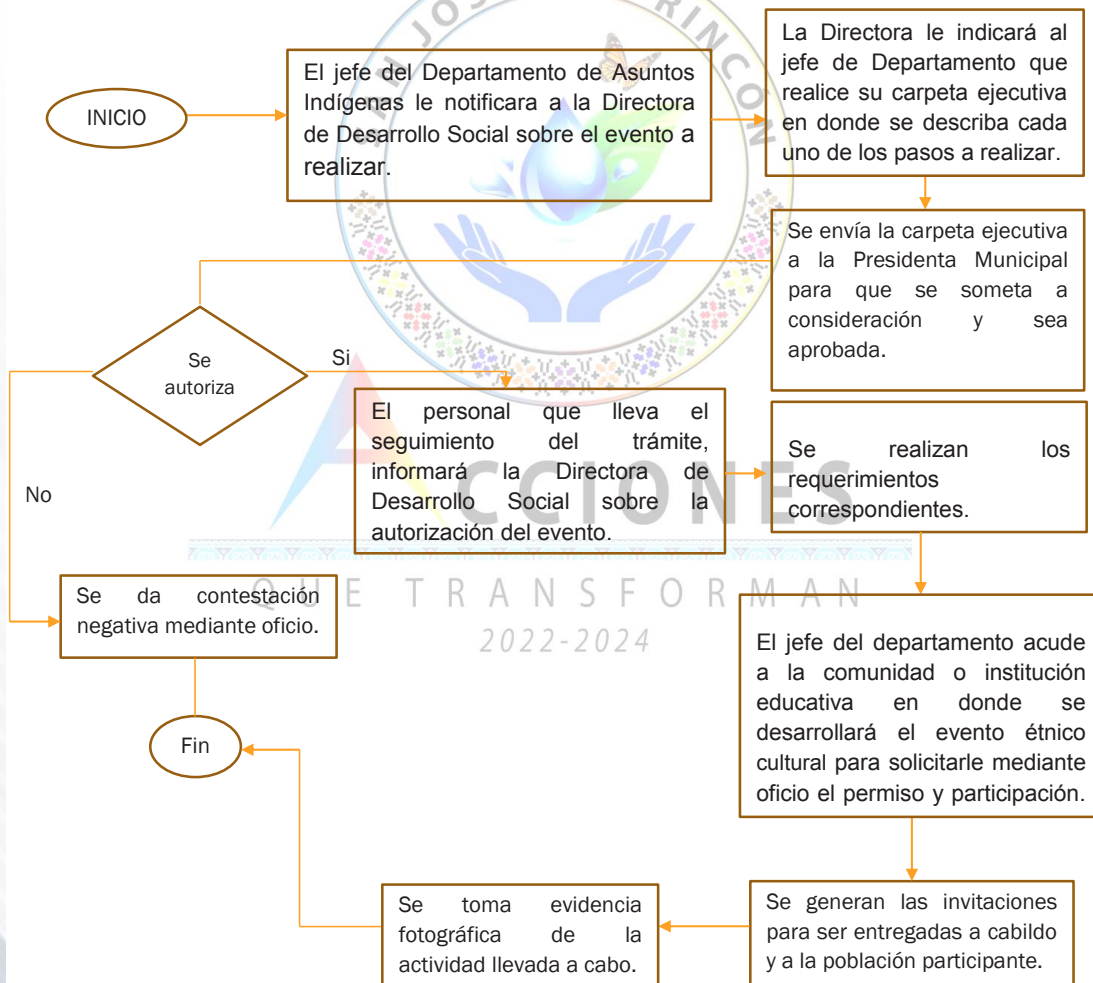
INICIO

El jefe del Departamento de Asuntos Indígenas le notificara a la Directora de Desarrollo Social sobre el evento a realizar.

La Directora le indicará al jefe de Departamento que realice su carpeta ejecutiva en donde se describa cada uno de los pasos a realizar.

Se envía la carpeta ejecutiva a la Presidenta Municipal para que se someta a consideración y sea aprobada.

Se autoriza

Si

No

El personal que lleva el seguimiento del trámite, informará la Directora de Desarrollo Social sobre la autorización del evento.

Se realizan los requerimientos correspondientes.

Se da contestación negativa mediante oficio.

El jefe del departamento acude a la comunidad o institución educativa en donde se desarrollará el evento étnico cultural para solicitarle mediante oficio el permiso y participación.

Fin

Se toma evidencia fotográfica de la actividad llevada a cabo.

Se generan las invitaciones para ser entregadas a cabildo y a la población participante.

ACCIONES
QUE TRANSFORMAN
2022-2024